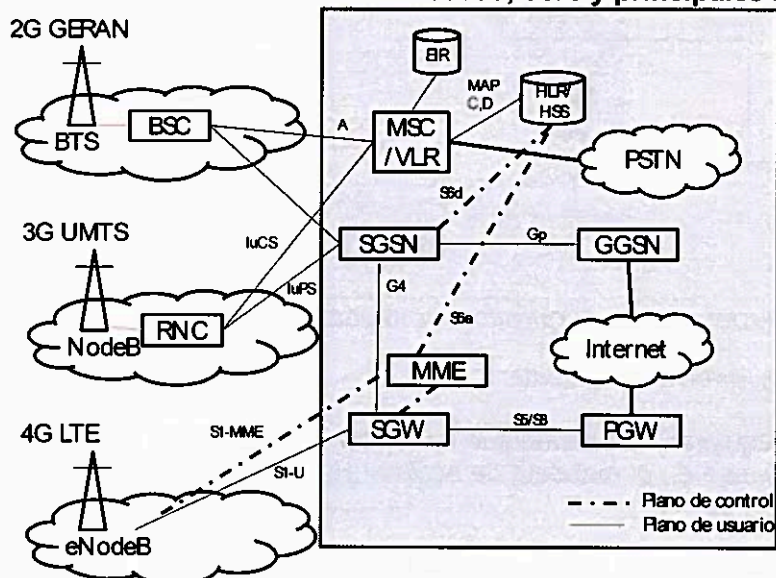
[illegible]

2G GERAN

BTS

BSC

EIR

MAP C,D

HLR/ HSS

A

MSC /VLR

PSTN

S6d

3G UMTS

IuCS

SGSN

Gp

GGSN

IuPS

G4

NodeB

RNC

S6a

Internet

MME

4G LTE

S1-MME

SGW

S5/S8

PGW

S1-U

Plano de control

eNodeB

Plano de usuario